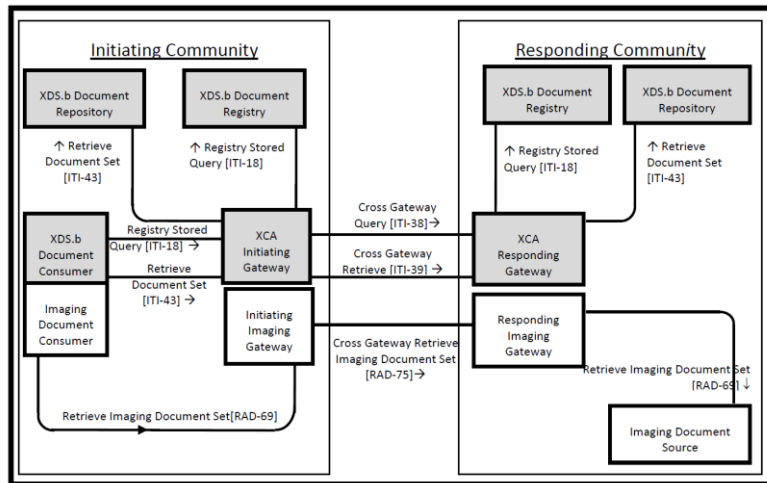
Initiating Community

XDS.b Document Repository

XDS.b Document Registry

↑ Retrieve Document Set [ITI-43]

↑ Registry Stored Query [ITI-18]

XDS.b Document Consumer

Registry Stored Query [ITI-18] →

XCA Initiating Gateway

Retrieve Document Set [ITI-43] →

Imaging Document Consumer

Initiating Imaging Gateway

Retrieve Imaging Document Set[RAD-69]

Cross Gateway Query [ITI-38]→

Cross Gateway Retrieve [ITI-39] →

Cross Gateway Retrieve Imaging Document Set [RAD-75]→

Responding Community

XDS.b Document Registry

XDS.b Document Repository

↑ Registry Stored Query [ITI-18]

↑ Retrieve Document Set [ITI-43]

XCA Responding Gateway

Responding Imaging Gateway

Retrieve Imaging Document Set [RAD-69] ↓

Imaging Document Source